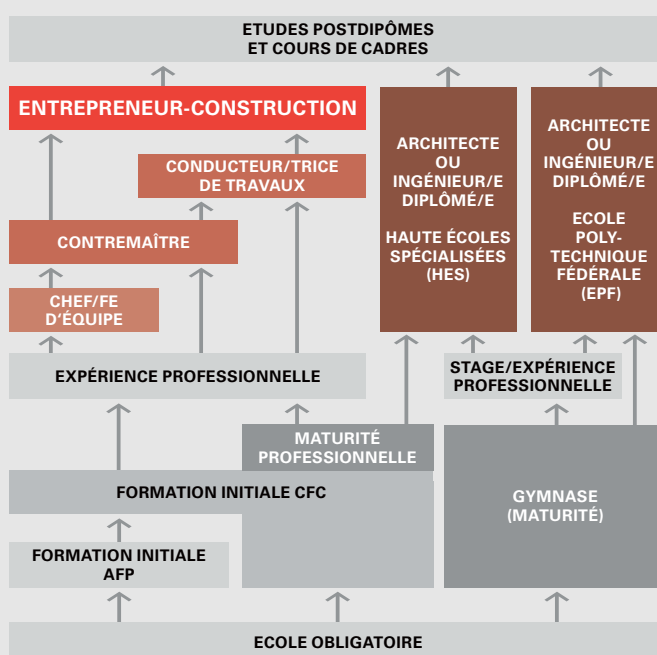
ETUDES POSTDIPÔMES
ET COURS DE CADRES

ENTREPRENEUR-CONSTRUCTION

CONDUCTEUR/TRICE
DE TRAVAUX

CONTREMAÎTRE

CHEF/FE
D'ÉQUIPE

ARCHITECTE
OU
INGÉNIEUR/E
DIPLÔMÉ/E

HAUTE ÉCOLES
SPÉCIALISÉES
(HES)

ARCHITECTE
OU
INGÉNIEUR/E
DIPLÔMÉ/E

ECOLE
POLY-
TECHNIQUE
FÉDÉRALE
(EPF)

EXPÉRIENCE PROFESSIONNELLE

STAGE/EXPÉRIENCE
PROFESSIONNELLE

MATURITÉ
PROFESSIONNELLE

FORMATION INITIALE CFC

GYMNASE
(MATURITÉ)

FORMATION INITIALE
AFP

ECOLE OBLIGATOIRE